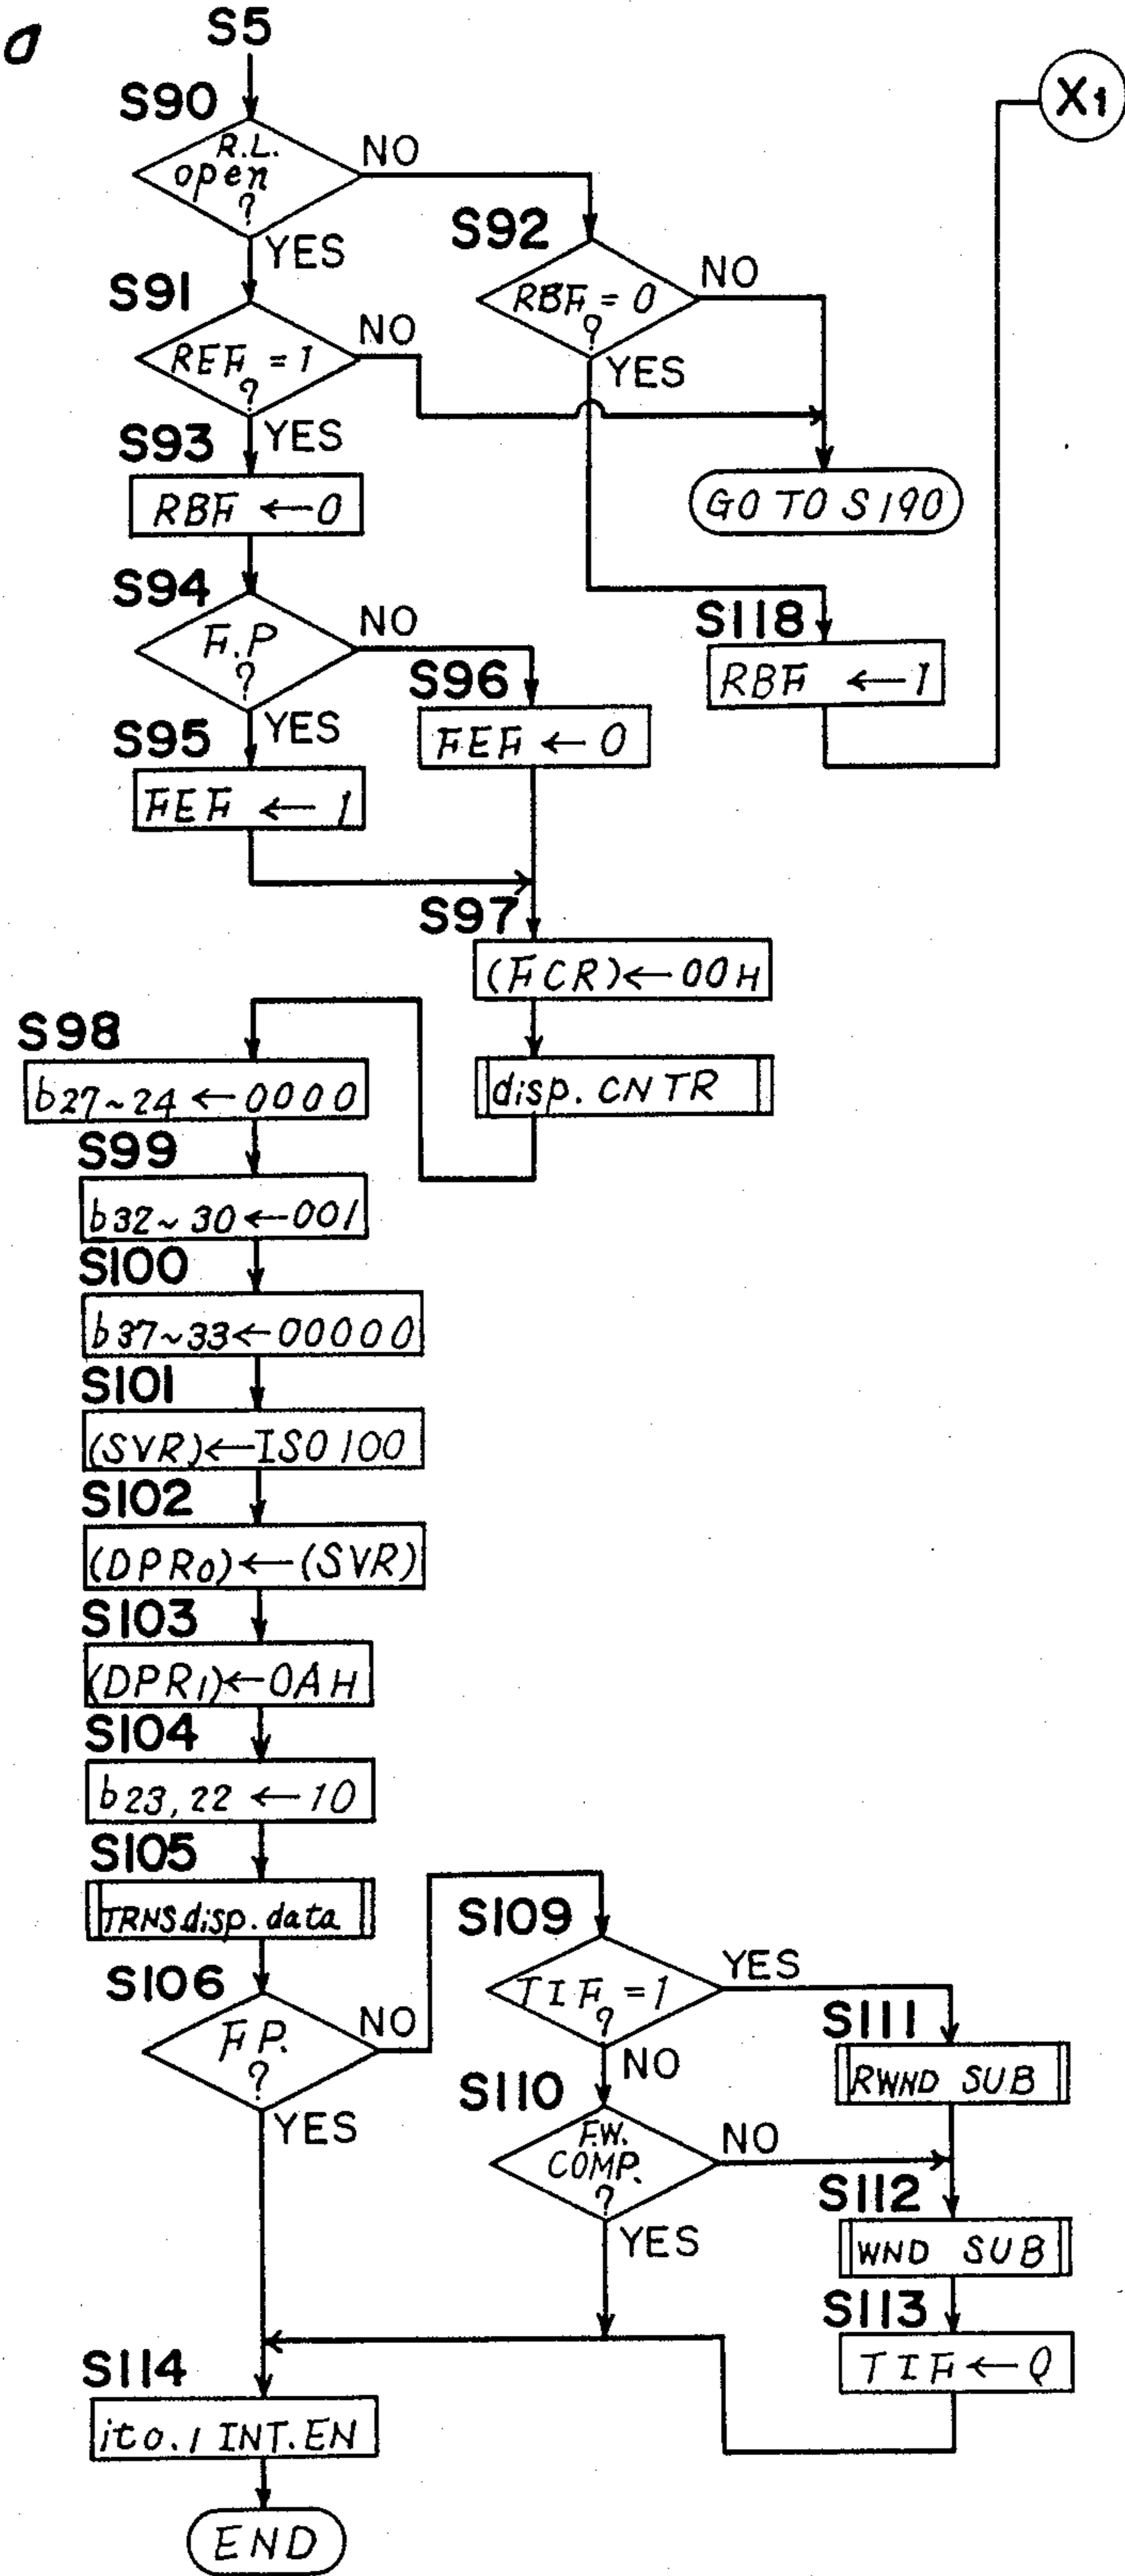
a

S5

S90
R.L. open ?
NO
YES

X1

S92
RBF = 0 ?
NO
YES

S91
REF = 1 ?
NO
YES

S93
RBF ← 0

GO TO S190

S94
F.P ?
NO
YES

S118
RBF ← 1

S96
FEF ← 0

S95
FEF ← 1

S97
(FCR) ← 00H

disp. CNTR

S98
$b_{27\sim24}$ ← 0000

S99
$b_{32\sim30}$ ← 001

S100
$b_{37\sim33}$ ← 00000

S101
(SVR) ← ISO 100

S102
($DPR_0$) ← (SVR)

S103
($DPR_1$) ← 0AH

S104
$b_{23,22}$ ← 10

S105
TRNS disp. data

S106
F.P. ?
NO
YES

S109
TIF = 1 ?
YES
NO

S111
RWND SUB

S110
F.W. COMP. ?
NO
YES

S112
WND SUB

S113
TIF ← 0

S114
ito. 1 INT. EN

END